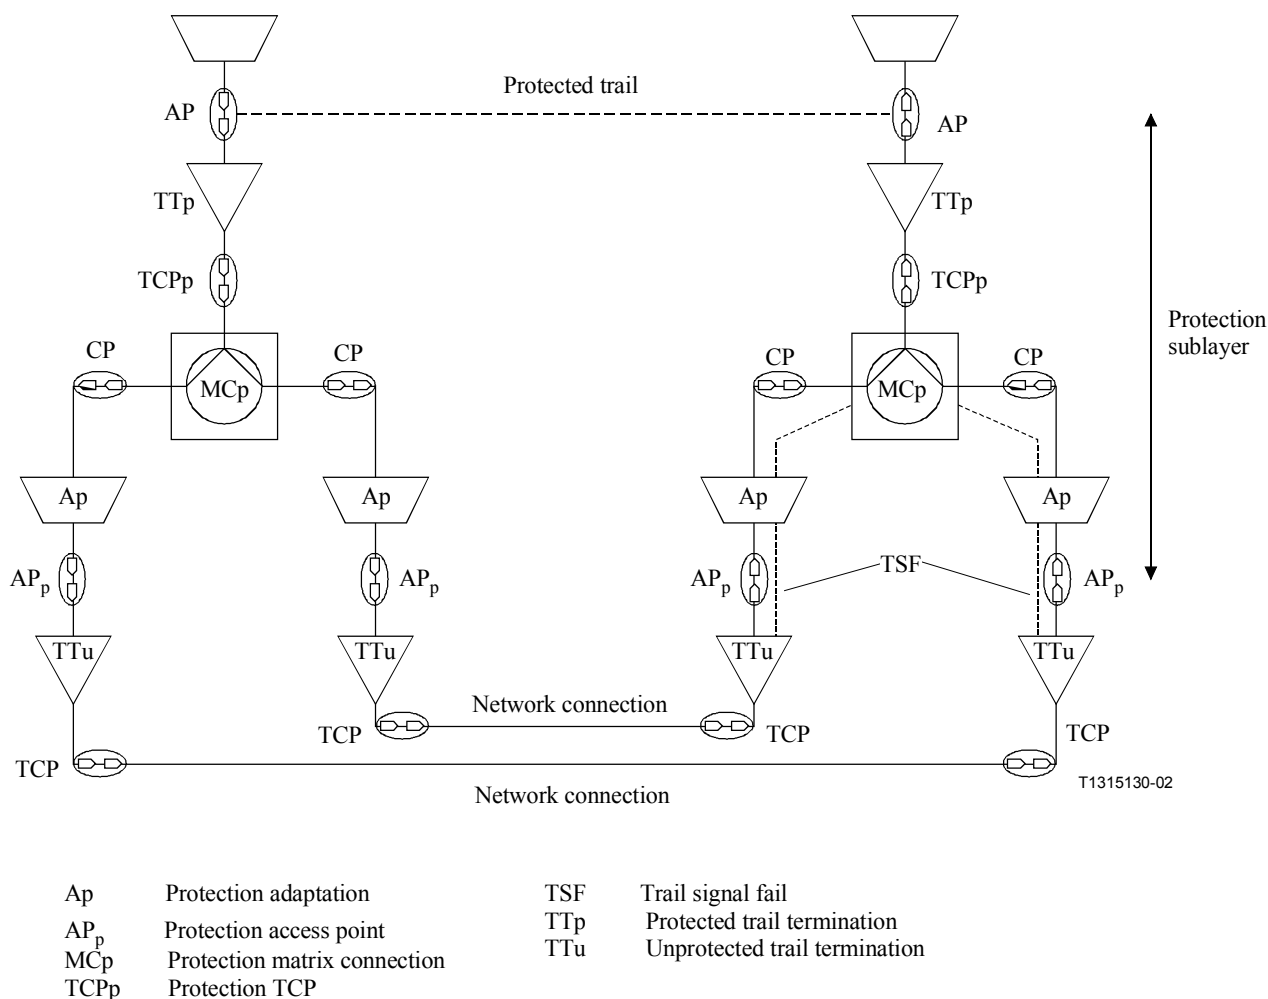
Protected trail

AP

AP

TTp

TTp

TCPp

TCPp

Protection sublayer

CP

MCp

CP

CP

MCp

CP

Ap

Ap

Ap

Ap

$AP_p$

$AP_p$

$AP_p$

TSF

$AP_p$

TTu

TTu

TTu

TTu

Network connection

TCP

TCP

TCP

TCP

Network connection

T1315130-02

| | |
|---|---|
| Ap | Protection adaptation |
| $AP_p$ | Protection access point |
| MCp | Protection matrix connection |
| TCPp | Protection TCP |

| | |
|---|---|
| TSF | Trail signal fail |
| TTp | Protected trail termination |
| TTu | Unprotected trail termination |